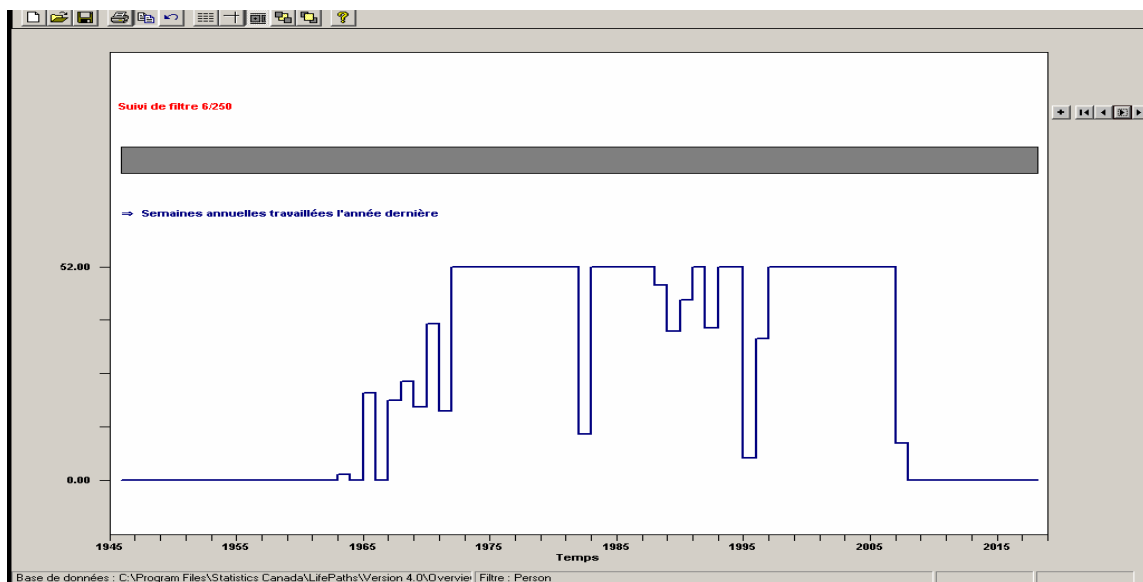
Suivi de filtre 6/250

⇒ Semaines annuelles travaillées l'année dernière

52.00

0.00

1945
1955
1965
1975
1985
1995
2005
2015

Temps

Base de données : C:\Program Files\Statistics Canada\LifePaths\Version 4.0\Overvie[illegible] Filtre : Person